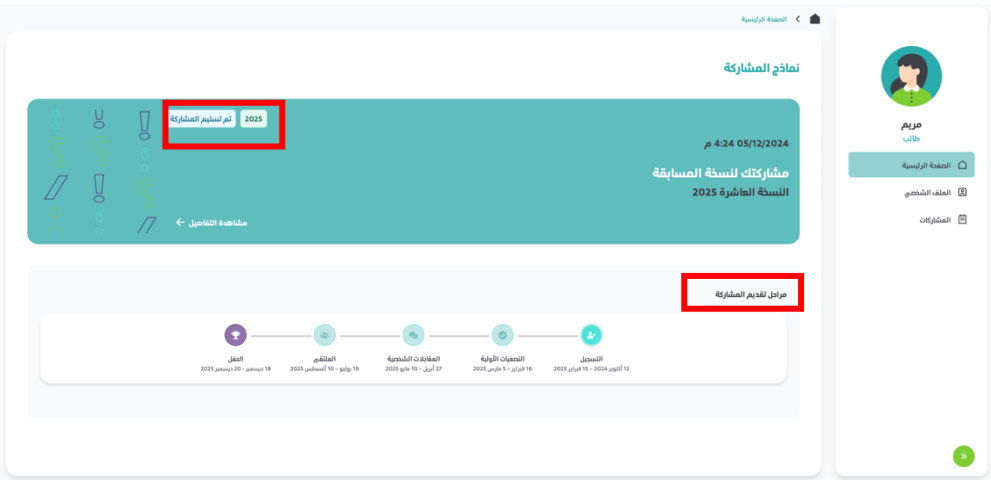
الصفحة الرئيسية

مريم
طالب

الصفحة الرئيسية
الملف الشخصي
المشاركات

نماذج المشاركة

2025
تم تسليم المشاركة

05/12/2024 4:24 م
مشاركتك لنسخة المسابقة
النسخة العاشرة 2025
مشاهدة التفاصيل

مراحل تقديم المشاركة

التسجيل
12 أكتوبر 2024 - 15 فبراير 2025

التصفيات الأولية
16 فبراير - 5 مارس 2025

المقابلات الشخصية
27 أبريل - 10 مايو 2025

الملتقى
19 يوليو - 10 أغسطس 2025

الحفل
18 ديسمبر - 20 ديسمبر 2025